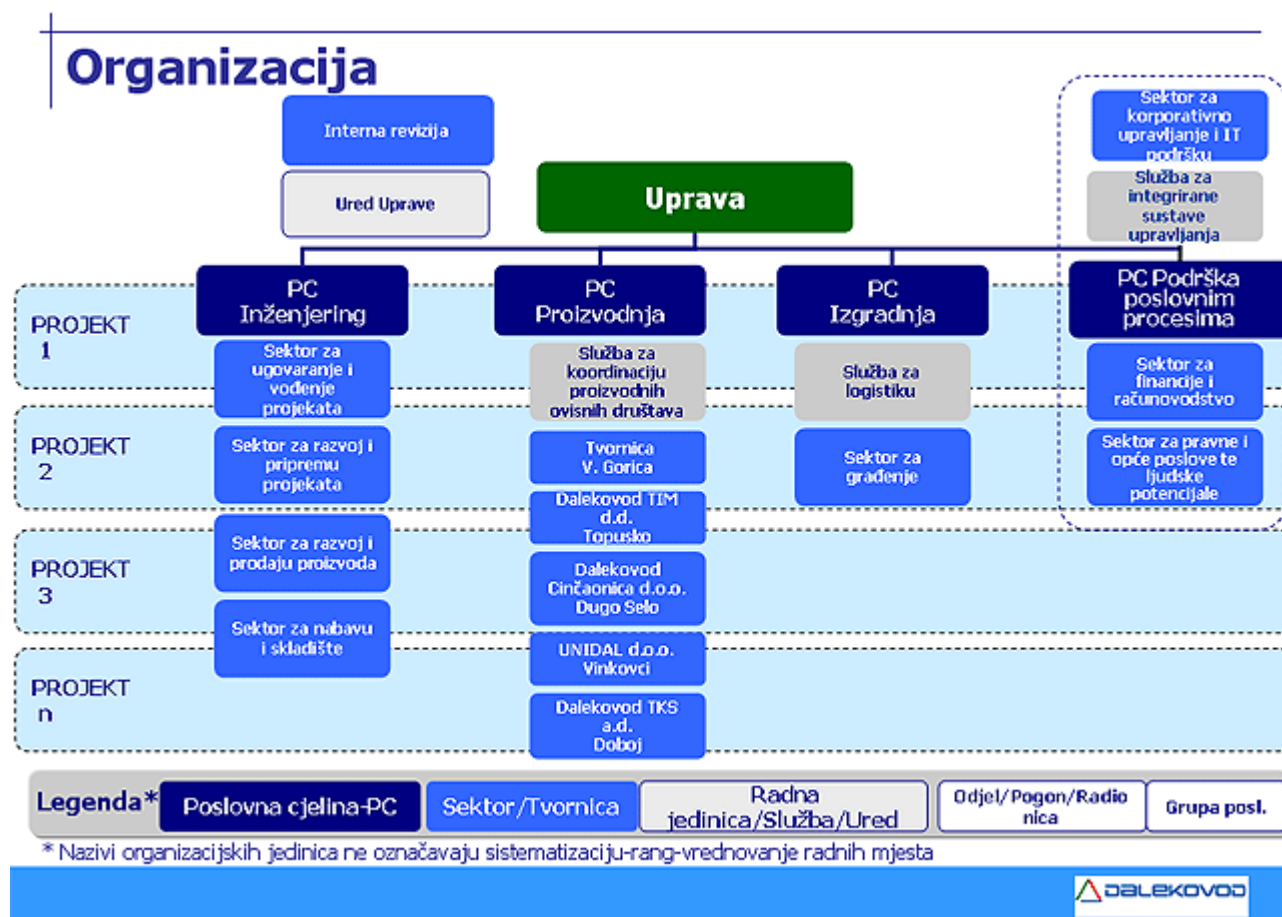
Organizacija

Interna revizija

Ured Uprave

Uprava

Sektor za korporativno upravljanje i IT podršku

Služba za integrirane sustave upravljanja

PROJEKT 1

PROJEKT 2

PROJEKT 3

PROJEKT n

PC Inženjering

Sektor za ugovaranje i vođenje projekata

Sektor za razvoj i pripremu projekata

Sektor za razvoj i prodaju proizvoda

Sektor za nabavu i skladište

PC Proizvodnja

Služba za koordinaciju proizvodnih ovisnih društava

Tvornica V. Gorica

Dalekovod TIM d.d. Topusko

Dalekovod Cinčaonica d.o.o. Dugo Selo

UNIDAL d.o.o. Vinkovci

Dalekovod TKS a.d. Doboj

PC Izgradnja

Služba za logistiku

Sektor za građenje

PC Podrška poslovnim procesima

Sektor za financije i računovodstvo

Sektor za pravne i opće poslove te ljudske potencijale

Legenda* | Poslovna cjelina-PC | Sektor/Tvornica | Radna jedinica/Služba/Ured | Odjel/Pogon/Radionica | Grupa posl.

* Nazivi organizacijskih jedinica ne označavaju sistematizaciju-rang-vrednovanje radnih mjesta

DALEKOVOD